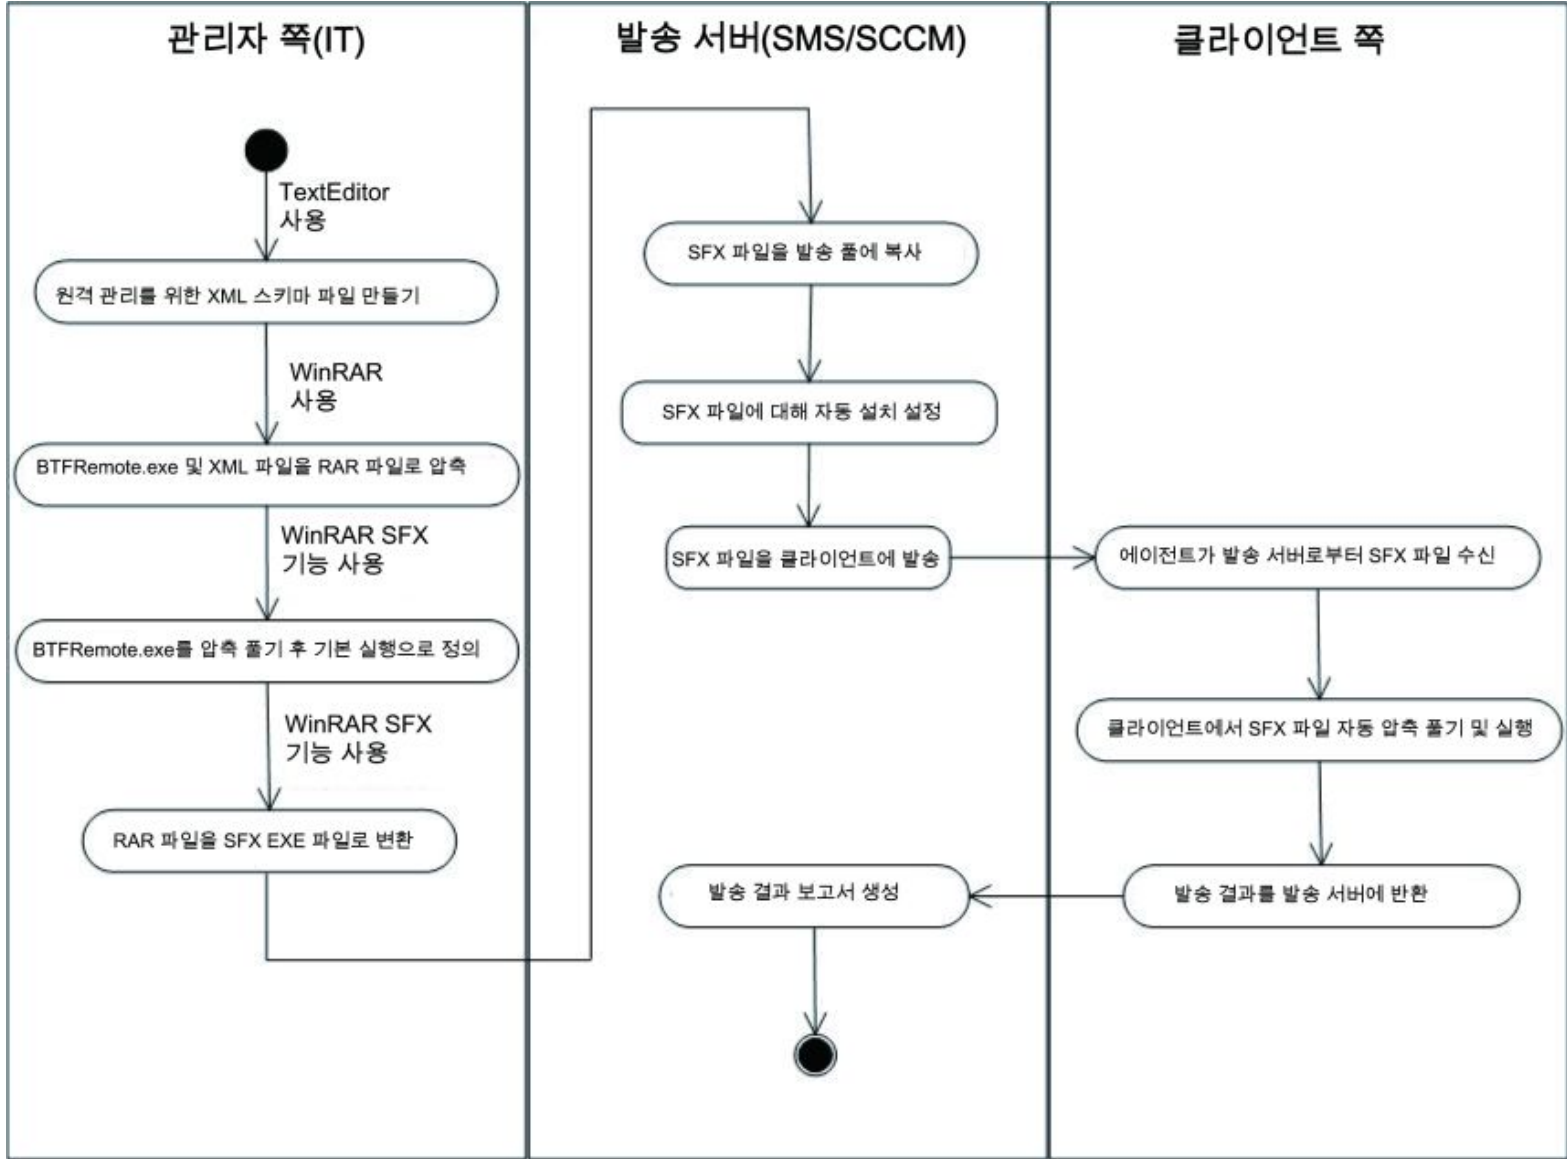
관리자 쪽(IT)

TextEditor 사용

원격 관리를 위한 XML 스키마 파일 만들기

WinRAR 사용

BTFRemote.exe 및 XML 파일을 RAR 파일로 압축

WinRAR SFX 기능 사용

BTFRemote.exe를 압축 풀기 후 기본 실행으로 정의

WinRAR SFX 기능 사용

RAR 파일을 SFX EXE 파일로 변환

발송 서버(SMS/SCCM)

SFX 파일을 발송 폴에 복사

SFX 파일에 대해 자동 설치 설정

SFX 파일을 클라이언트에 발송

발송 결과 보고서 생성

클라이언트 쪽

에이전트가 발송 서버로부터 SFX 파일 수신

클라이언트에서 SFX 파일 자동 압축 풀기 및 실행

발송 결과를 발송 서버에 반환